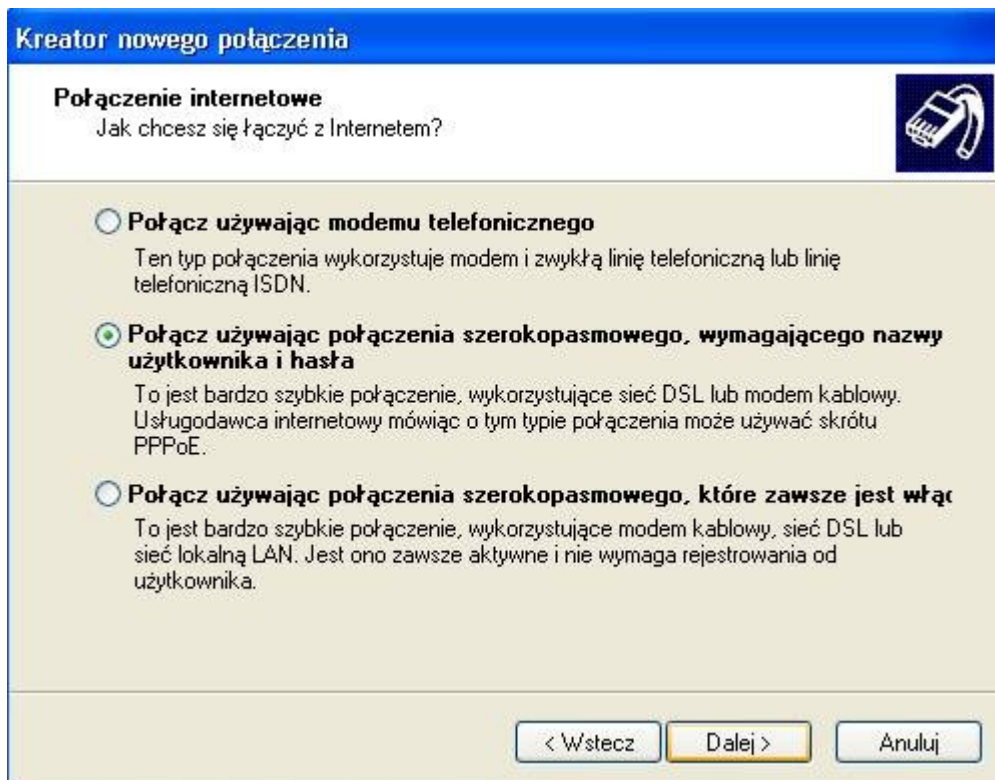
Kreator nowego połączenia

Połączenie internetowe
Jak chcesz się łączyć z Internetem?

Połącz używając modemu telefonicznego
Ten typ połączenia wykorzystuje modem i zwykłą linię telefoniczną lub linię telefoniczną ISDN.

Połącz używając połączenia szerokopasmowego, wymagającego nazwy użytkownika i hasła
To jest bardzo szybkie połączenie, wykorzystujące sieć DSL lub modem kablowy. Usługodawca internetowy mówiąc o tym typie połączenia może używać skrótu PPPoE.

Połącz używając połączenia szerokopasmowego, które zawsze jest włą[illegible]
To jest bardzo szybkie połączenie, wykorzystujące modem kablowy, sieć DSL lub sieć lokalną LAN. Jest ono zawsze aktywne i nie wymaga rejestrowania od użytkownika.

< Wstecz
Dalej >
Anuluj